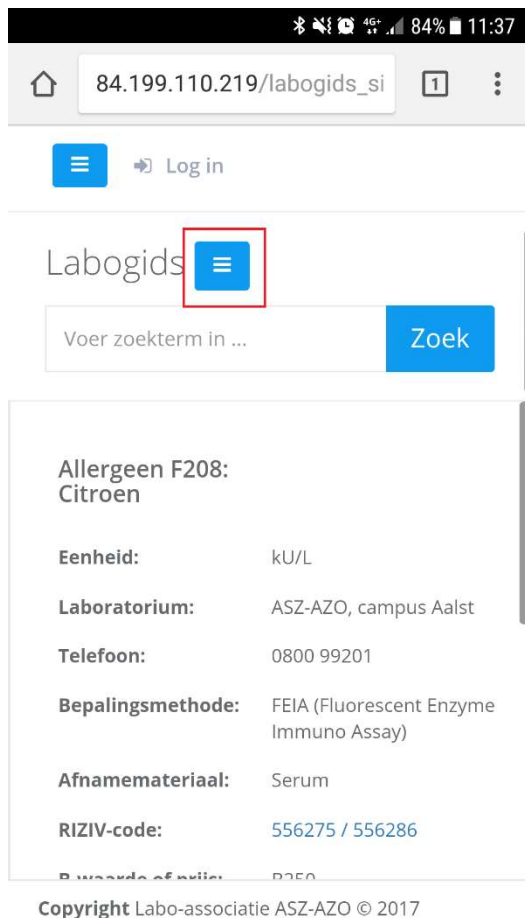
4G+ 84% 11:37

84.199.110.219/labogids_si

1

Log in

Labogids

Voer zoekterm in ...

Zoek

Allergeen F208: Citroen

| | |
|---|---|
| **Eenheid:** | kU/L |
| **Laboratorium:** | ASZ-AZO, campus Aalst |
| **Telefoon:** | 0800 99201 |
| **Bepalingsmethode:** | FEIA (Fluorescent Enzyme Immuno Assay) |
| **Afnamemateriaal:** | Serum |
| **RIZIV-code:** | 556275 / 556286 |
| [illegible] | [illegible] |

**Copyright** Labo-associatie ASZ-AZO © 2017